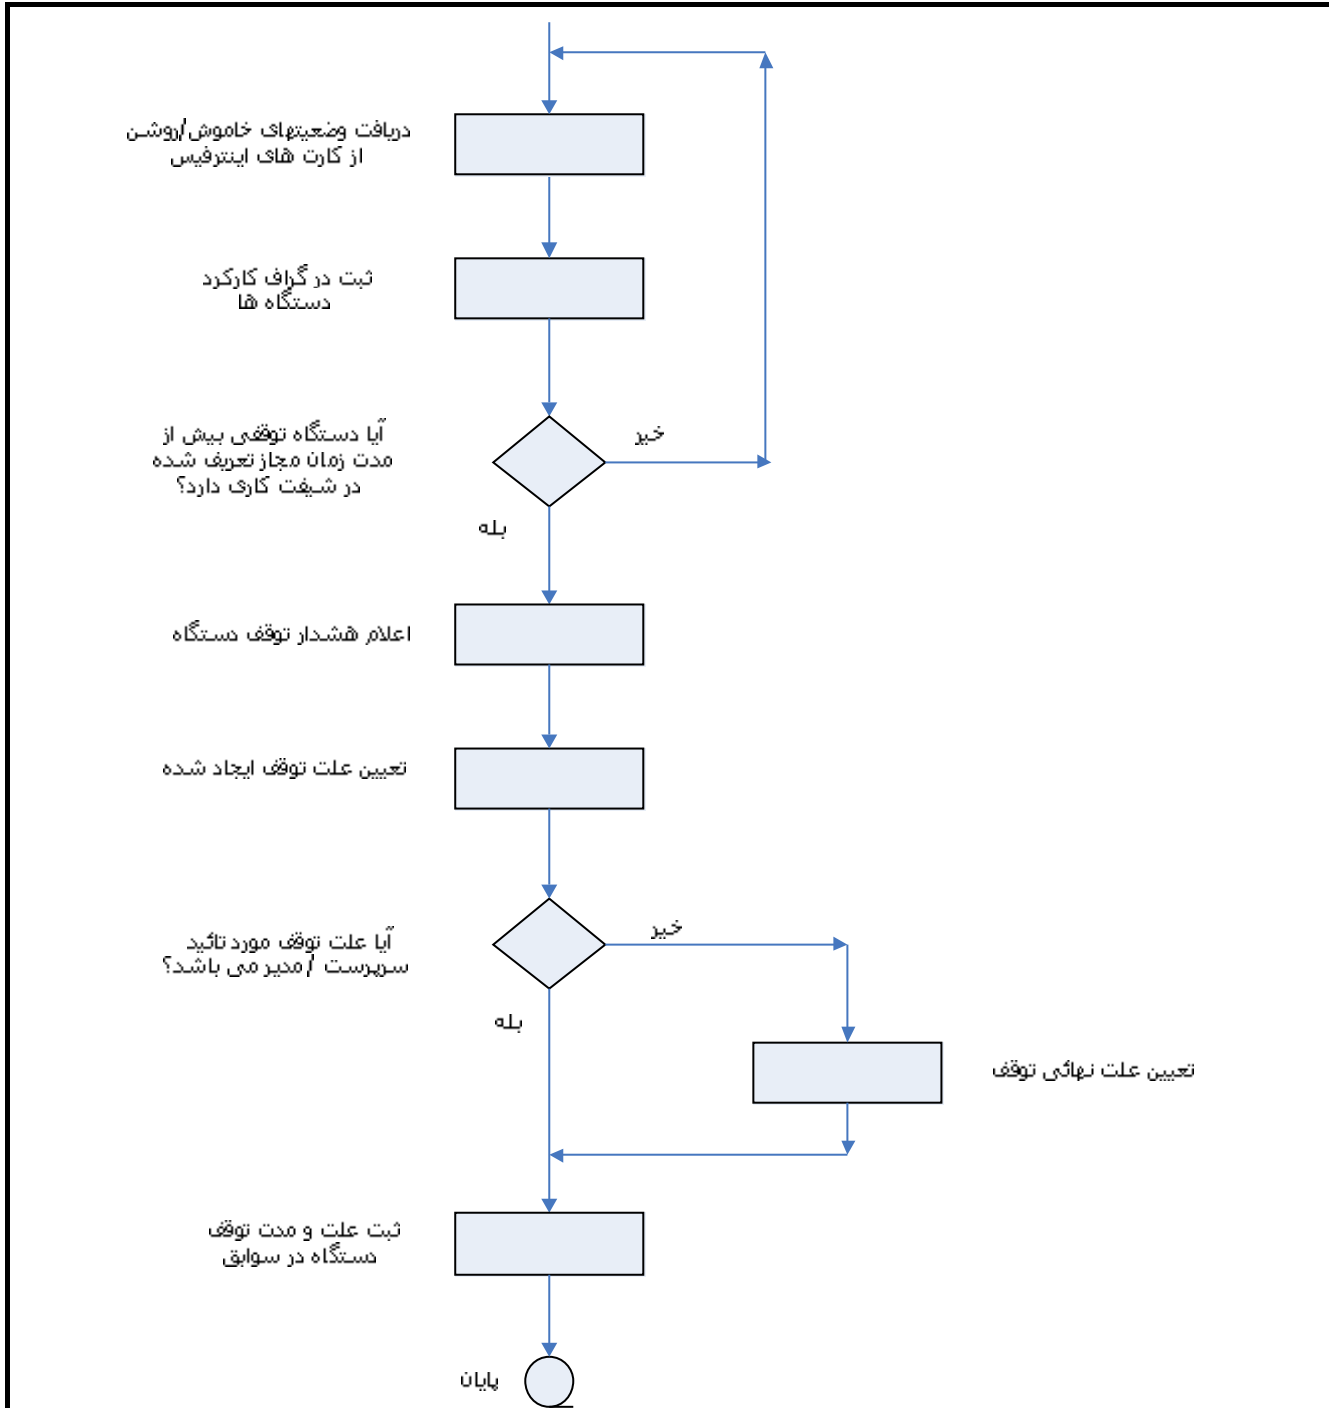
دریافت وضعیتهای خاموش/روشن از کارت های اینترفیس

ثبت در گراف کارکرد دستگاه ها

آیا دستگاه توقفی بیش از مدت زمان مجاز تعریف شده در شیفت کاری دارد؟

خیر

بله

اعلام هشدار توقف دستگاه

تعیین علت توقف ایجاد شده

آیا علت توقف مورد تائید سرپرست / مدیر می باشد؟

خیر

بله

تعیین علت نهائی توقف

ثبت علت و مدت توقف دستگاه در سوابق

پایان